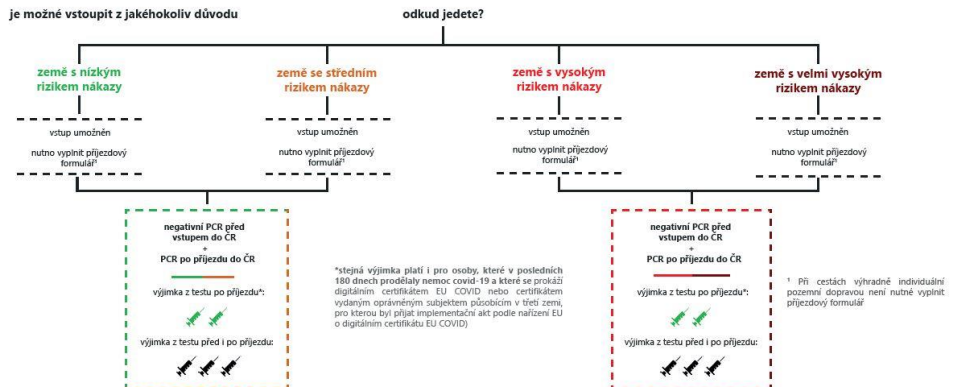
je možné vstoupit z jakéhokoliv důvodu

odkud jedete?

země s nízkým rizikem nákazy

země se středním rizikem nákazy

země s vysokým rizikem nákazy

země s velmi vysokým rizikem nákazy

vstup umožněn

nutno vyplnit příjezdový formulář¹

vstup umožněn

nutno vyplnit příjezdový formulář¹

vstup umožněn

nutno vyplnit příjezdový formulář¹

vstup umožněn

nutno vyplnit příjezdový formulář¹

negativní PCR před vstupem do ČR
+
PCR po příjezdu do ČR

výjimka z testu po příjezdu*:

výjimka z testu před i po příjezdu:

*stejná výjimka platí i pro osoby, které v posledních 180 dnech prodělaly nemoc covid-19 a které se prokáží digitálním certifikátem EU COVID nebo certifikátem vydaným oprávněným subjektem působícím v třetí zemi, pro kterou byl přijat implementační akt podle nařízení EU o digitálním certifikátu EU COVID)

negativní PCR před vstupem do ČR
+
PCR po příjezdu do ČR

výjimka z testu po příjezdu*:

výjimka z testu před i po příjezdu:

¹ Při cestách výhradně individuální pozemní dopravou není nutné vyplnit příjezdový formulář